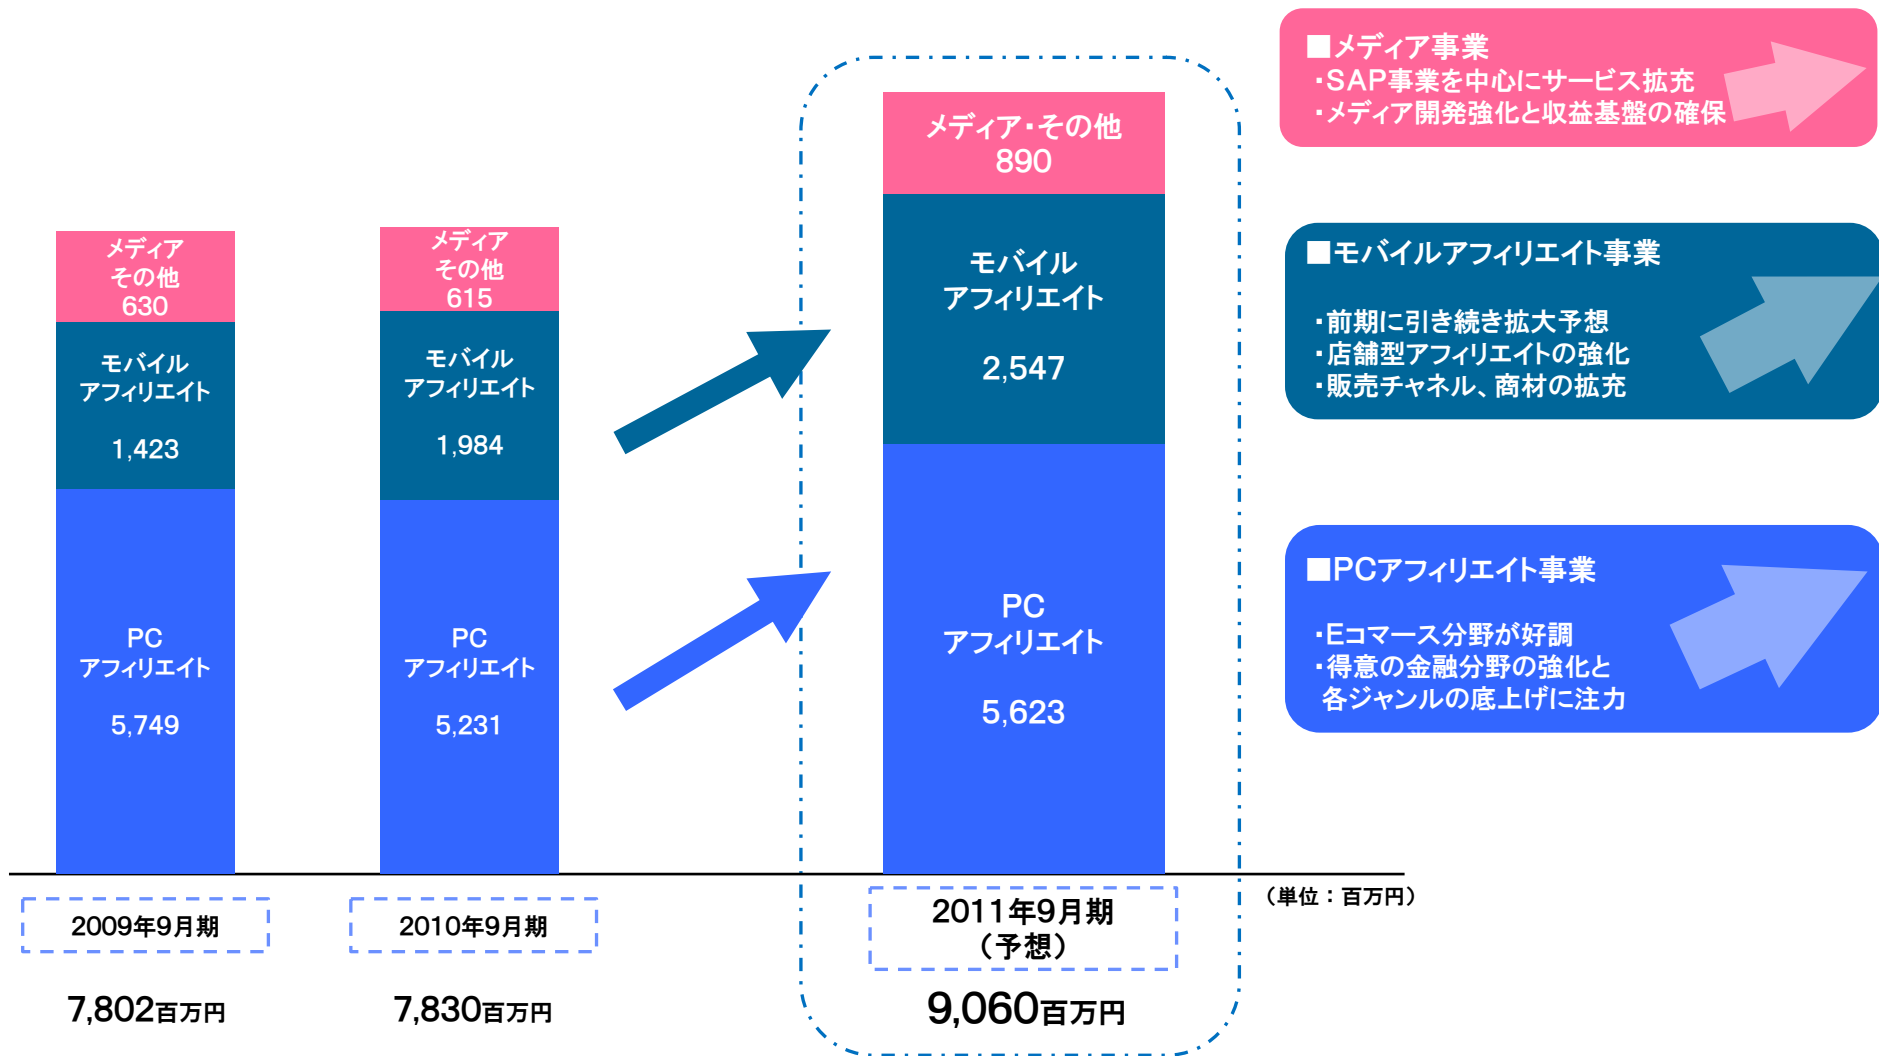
メディア その他 630

モバイル アフィリエイト 1,423

PC アフィリエイト 5,749

メディア その他 615

モバイル アフィリエイト 1,984

PC アフィリエイト 5,231

メディア・その他 890

モバイル アフィリエイト 2,547

PC アフィリエイト 5,623

■メディア事業
・SAP事業を中心にサービス拡充
・メディア開発強化と収益基盤の確保

■モバイルアフィリエイト事業
・前期に引き続き拡大予想
・店舗型アフィリエイトの強化
・販売チャネル、商材の拡充

■PCアフィリエイト事業
・Eコマース分野が好調
・得意の金融分野の強化と各ジャンルの底上げに注力

(単位：百万円)

2009年9月期
7,802百万円

2010年9月期
7,830百万円

2011年9月期 (予想)
9,060百万円